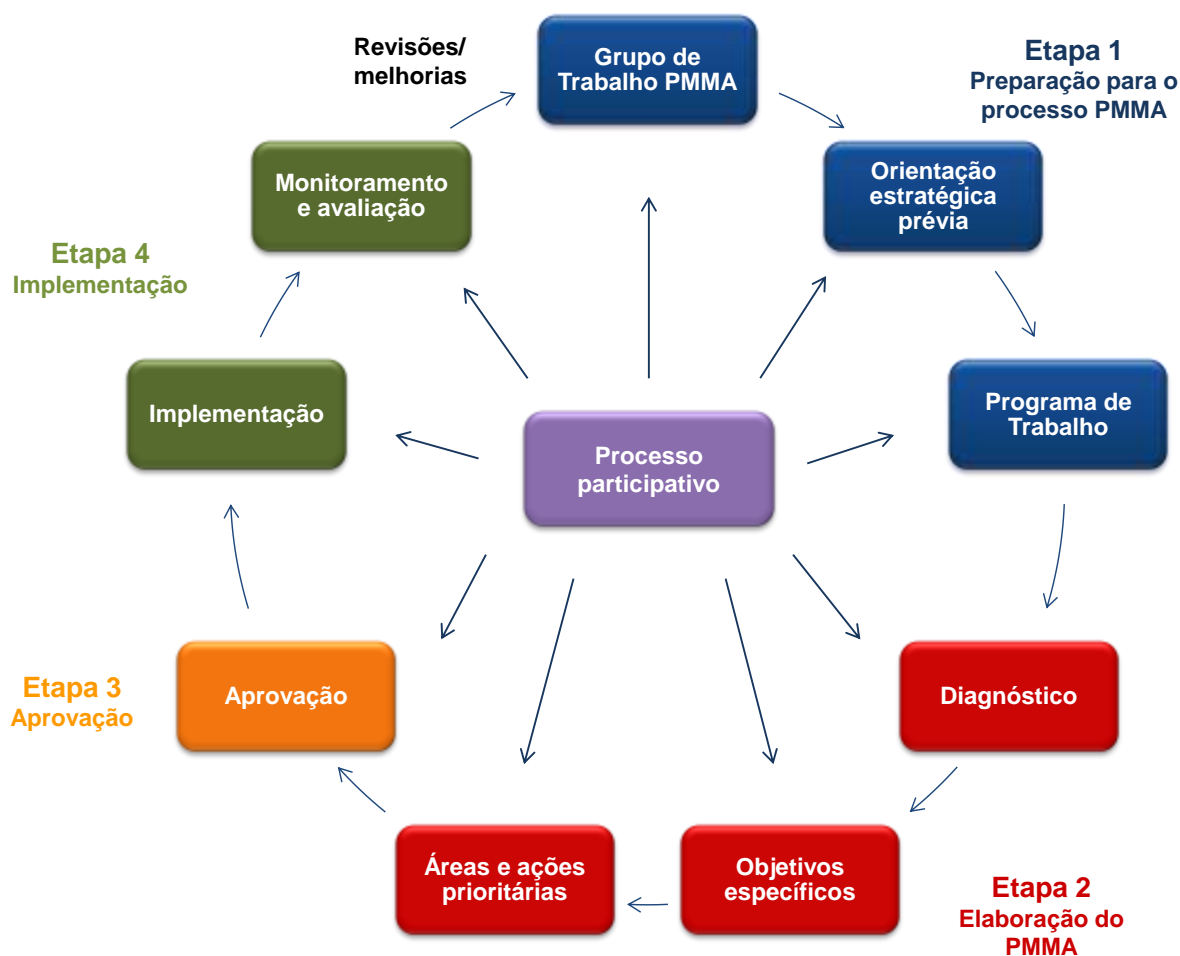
Revisões/ melhorias

Grupo de Trabalho PMMA

Etapa 1
Preparação para o processo PMMA

Orientação estratégica prévia

Monitoramento e avaliação

Etapa 4
Implementação

Programa de Trabalho

Implementação

Processo participativo

Etapa 3
Aprovação

Aprovação

Diagnóstico

Áreas e ações prioritárias

Objetivos específicos

Etapa 2
Elaboração do PMMA